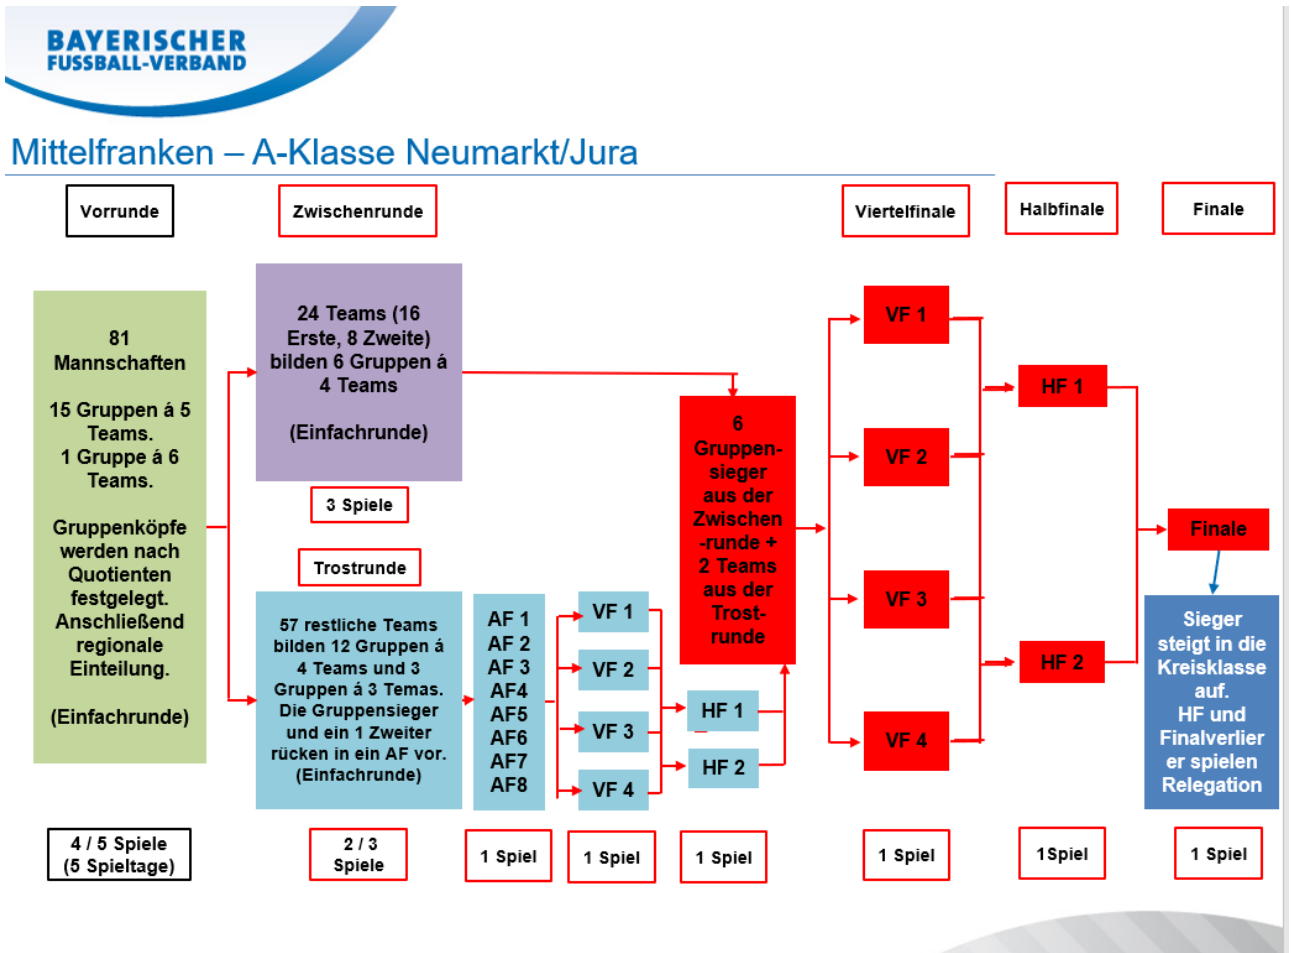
BAYERISCHER FUSSBALL-VERBAND

Mittelfranken – A-Klasse Neumarkt/Jura

Vorrunde

Zwischenrunde

Viertelfinale

Halbfinale

Finale

81 Mannschaften

15 Gruppen á 5 Teams.
1 Gruppe á 6 Teams.

Gruppenköpfe werden nach Quotienten festgelegt. Anschließend regionale Einteilung.

(Einfachrunde)

24 Teams (16 Erste, 8 Zweite) bilden 6 Gruppen á 4 Teams

(Einfachrunde)

3 Spiele

Trostrunde

57 restliche Teams bilden 12 Gruppen á 4 Teams und 3 Gruppen á 3 Temas. Die Gruppensieger und ein 1 Zweiter rücken in ein AF vor. (Einfachrunde)

AF 1
AF 2
AF 3
AF4
AF5
AF6
AF7
AF8

VF 1
VF 2
VF 3
VF 4

HF 1
HF 2

6 Gruppensieger aus der Zwischen-runde + 2 Teams aus der Trost-runde

VF 1
VF 2
VF 3
VF 4

HF 1
HF 2

Finale

Sieger steigt in die Kreisklasse auf.
HF und Finalverlierer spielen Relegation

4 / 5 Spiele (5 Spieltage)

2 / 3 Spiele

1 Spiel

1 Spiel

1 Spiel

1 Spiel

1Spiel

1 Spiel